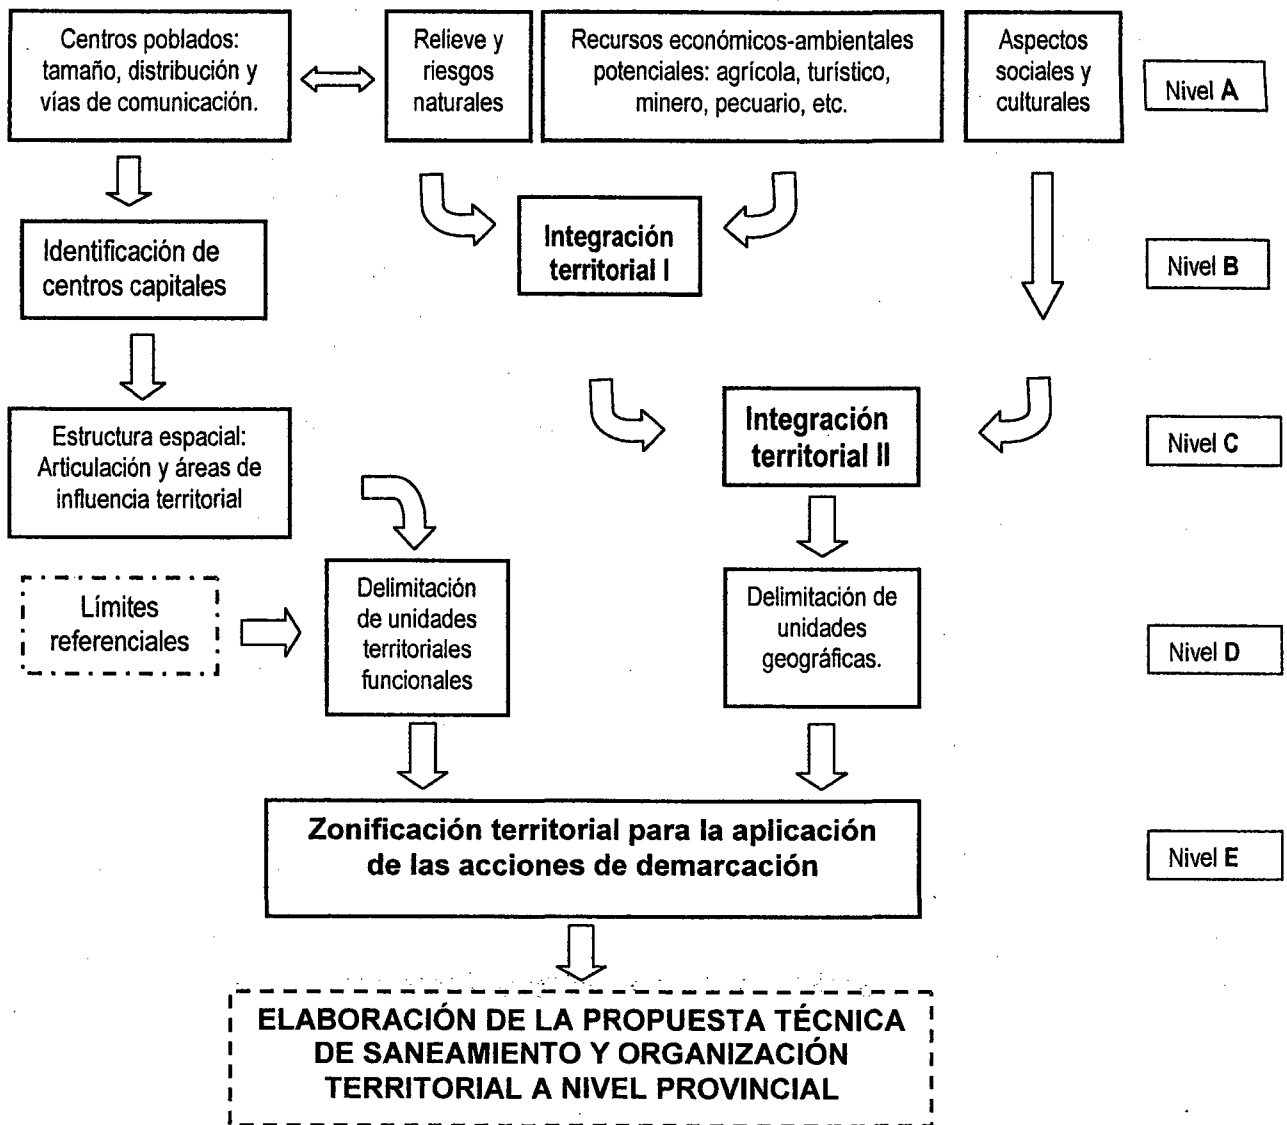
Centros poblados: tamaño, distribución y vías de comunicación.

Relieve y riesgos naturales

Recursos económicos-ambientales potenciales: agrícola, turístico, minero, pecuario, etc.

Aspectos sociales y culturales

Nivel A

Identificación de centros capitales

Integración territorial I

Nivel B

Estructura espacial: Articulación y áreas de influencia territorial

Integración territorial II

Nivel C

Límites referenciales

Delimitación de unidades territoriales funcionales

Delimitación de unidades geográficas.

Nivel D

Zonificación territorial para la aplicación de las acciones de demarcación

Nivel E

ELABORACIÓN DE LA PROPUESTA TÉCNICA DE SANEAMIENTO Y ORGANIZACIÓN TERRITORIAL A NIVEL PROVINCIAL